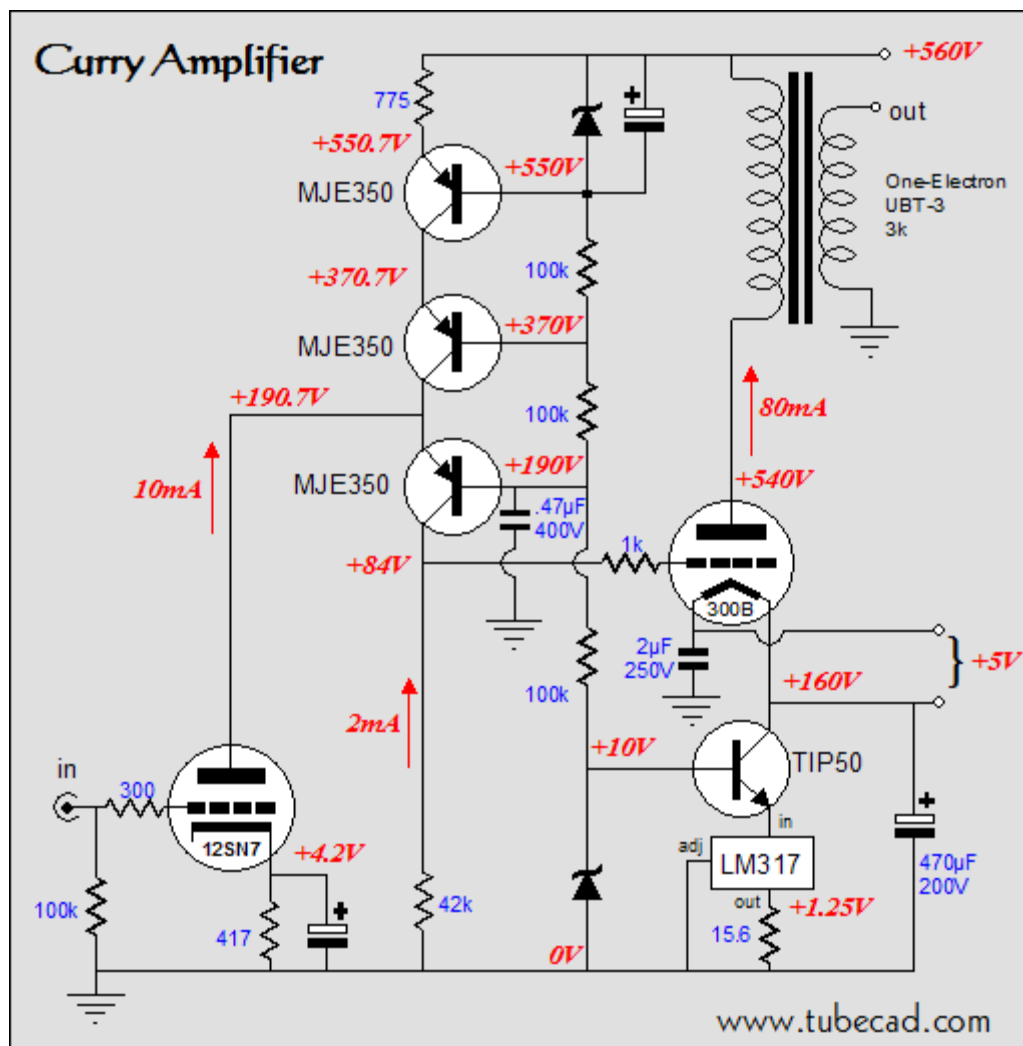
Curry Amplifier

+560V
775
+550.7V
MJE350
+550V
out
One-Electron
UBT-3
3k
100k
+370.7V
MJE350
+370V
100k
+190.7V
80mA
10mA
MJE350
+190V
+540V
.47µF
400V
+84V
1k
300B
2µF
250V
}+5V
100k
+160V
2mA
+10V
TIP50
in
300
12SN7
in
+4.2V
adj
LM317
470µF
200V
100k
42k
out
+1.25V
417
15.6
0V
www.tubecad.com